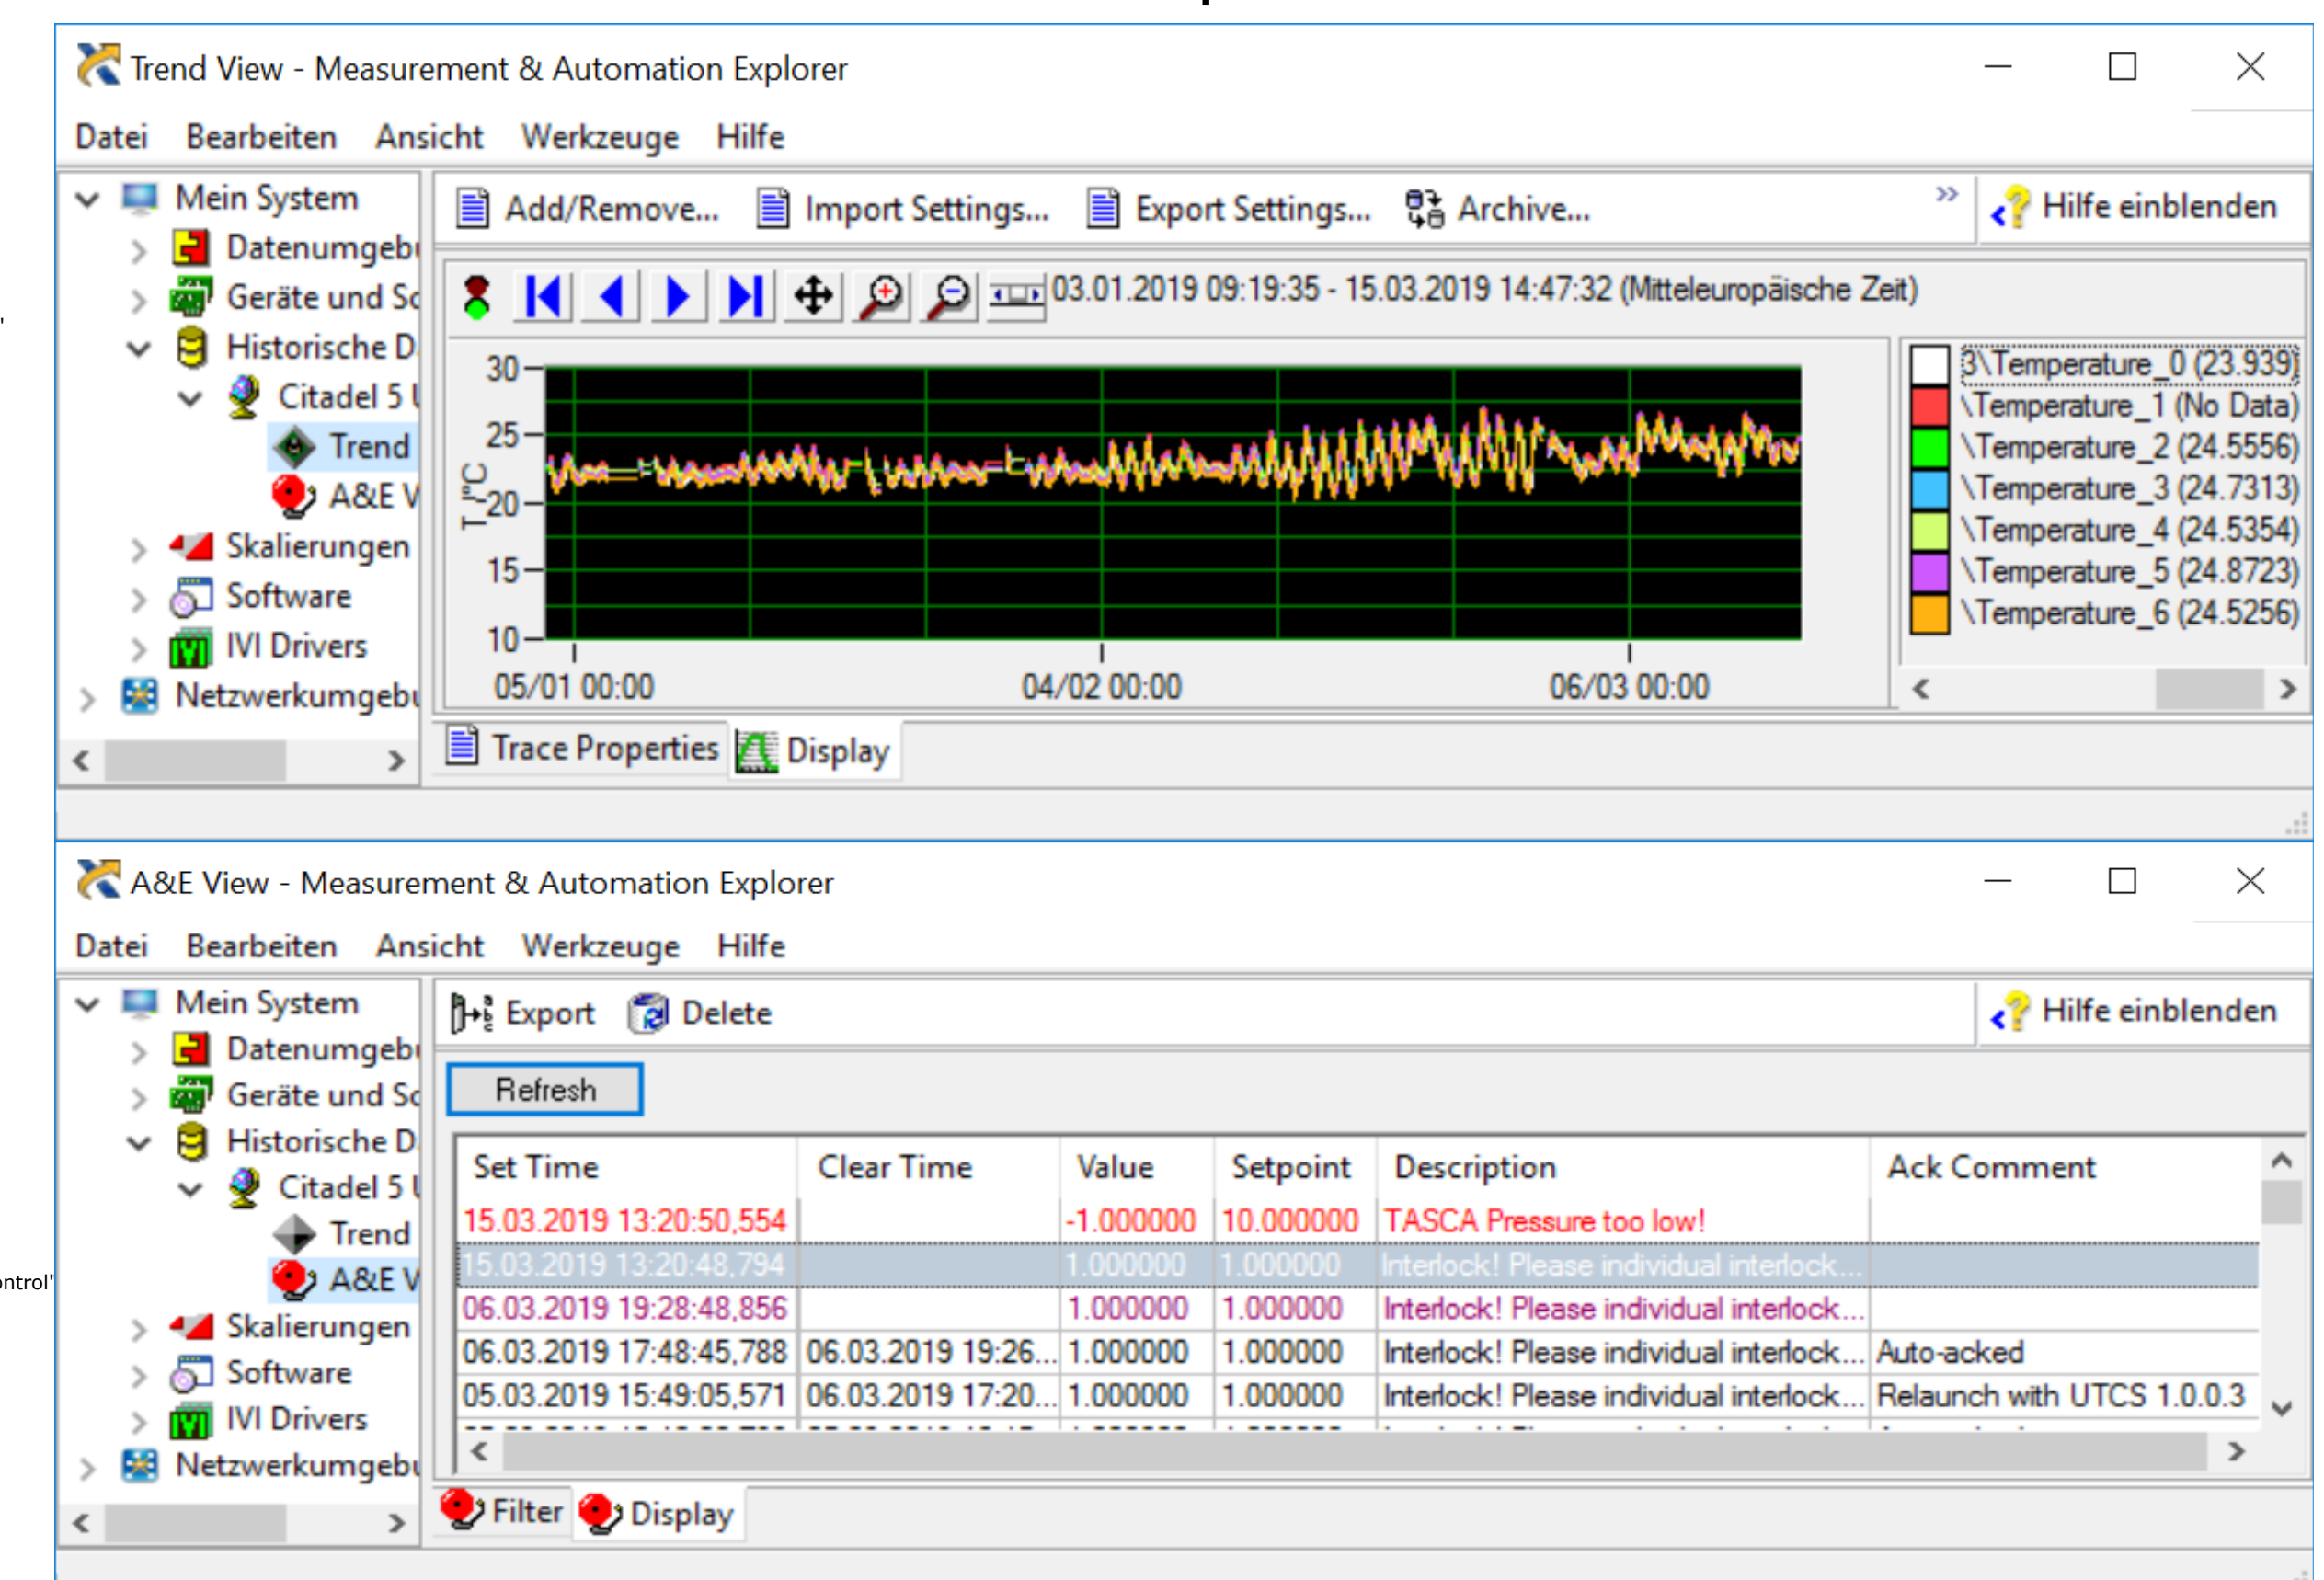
Trend View - Measurement & Automation Explorer

Datei Bearbeiten Ansicht Werkzeuge Hilfe

Mein System
Datenumgebu
Geräte und Sc
Historische D
Citadel 5 l
Trend
A&E V
Skalierungen
Software
IVI Drivers
Netzwerkumgebu

Add/Remove... Import Settings... Export Settings... Archive... Hilfe einblenden

03.01.2019 09:19:35 - 15.03.2019 14:47:32 (Mitteleuropäische Zeit)

| 3\Temperature_0 (23.939) |
|---|
| \Temperature_1 (No Data) |
| \Temperature_2 (24.5556) |
| \Temperature_3 (24.7313) |
| \Temperature_4 (24.5354) |
| \Temperature_5 (24.8723) |
| \Temperature_6 (24.5256) |

30
25
20
15
10
T /°C
05/01 00:00
04/02 00:00
06/03 00:00

Trace Properties Display

A&E View - Measurement & Automation Explorer

Datei Bearbeiten Ansicht Werkzeuge Hilfe

Mein System
Datenumgebu
Geräte und Sc
Historische D
Citadel 5 l
Trend
A&E V
Skalierungen
Software
IVI Drivers
Netzwerkumgebu

Export Delete Hilfe einblenden

Refresh

| Set Time | Clear Time | Value | Setpoint | Description | Ack Comment |
|---|---|---|---|---|---|
| 15.03.2019 13:20:50,554 | | -1.000000 | 10.000000 | TASCA Pressure too low! | |
| 15.03.2019 13:20:48,794 | | 1.000000 | 1.000000 | Interlock! Please individual interlock... | |
| 06.03.2019 19:28:48,856 | | 1.000000 | 1.000000 | Interlock! Please individual interlock... | |
| 06.03.2019 17:48:45,788 | 06.03.2019 19:26... | 1.000000 | 1.000000 | Interlock! Please individual interlock... | Auto-acked |
| 05.03.2019 15:49:05,571 | 06.03.2019 17:20... | 1.000000 | 1.000000 | Interlock! Please individual interlock... | Relaunch with UTCS 1.0.0.3 |

Filter Display

ntrol'